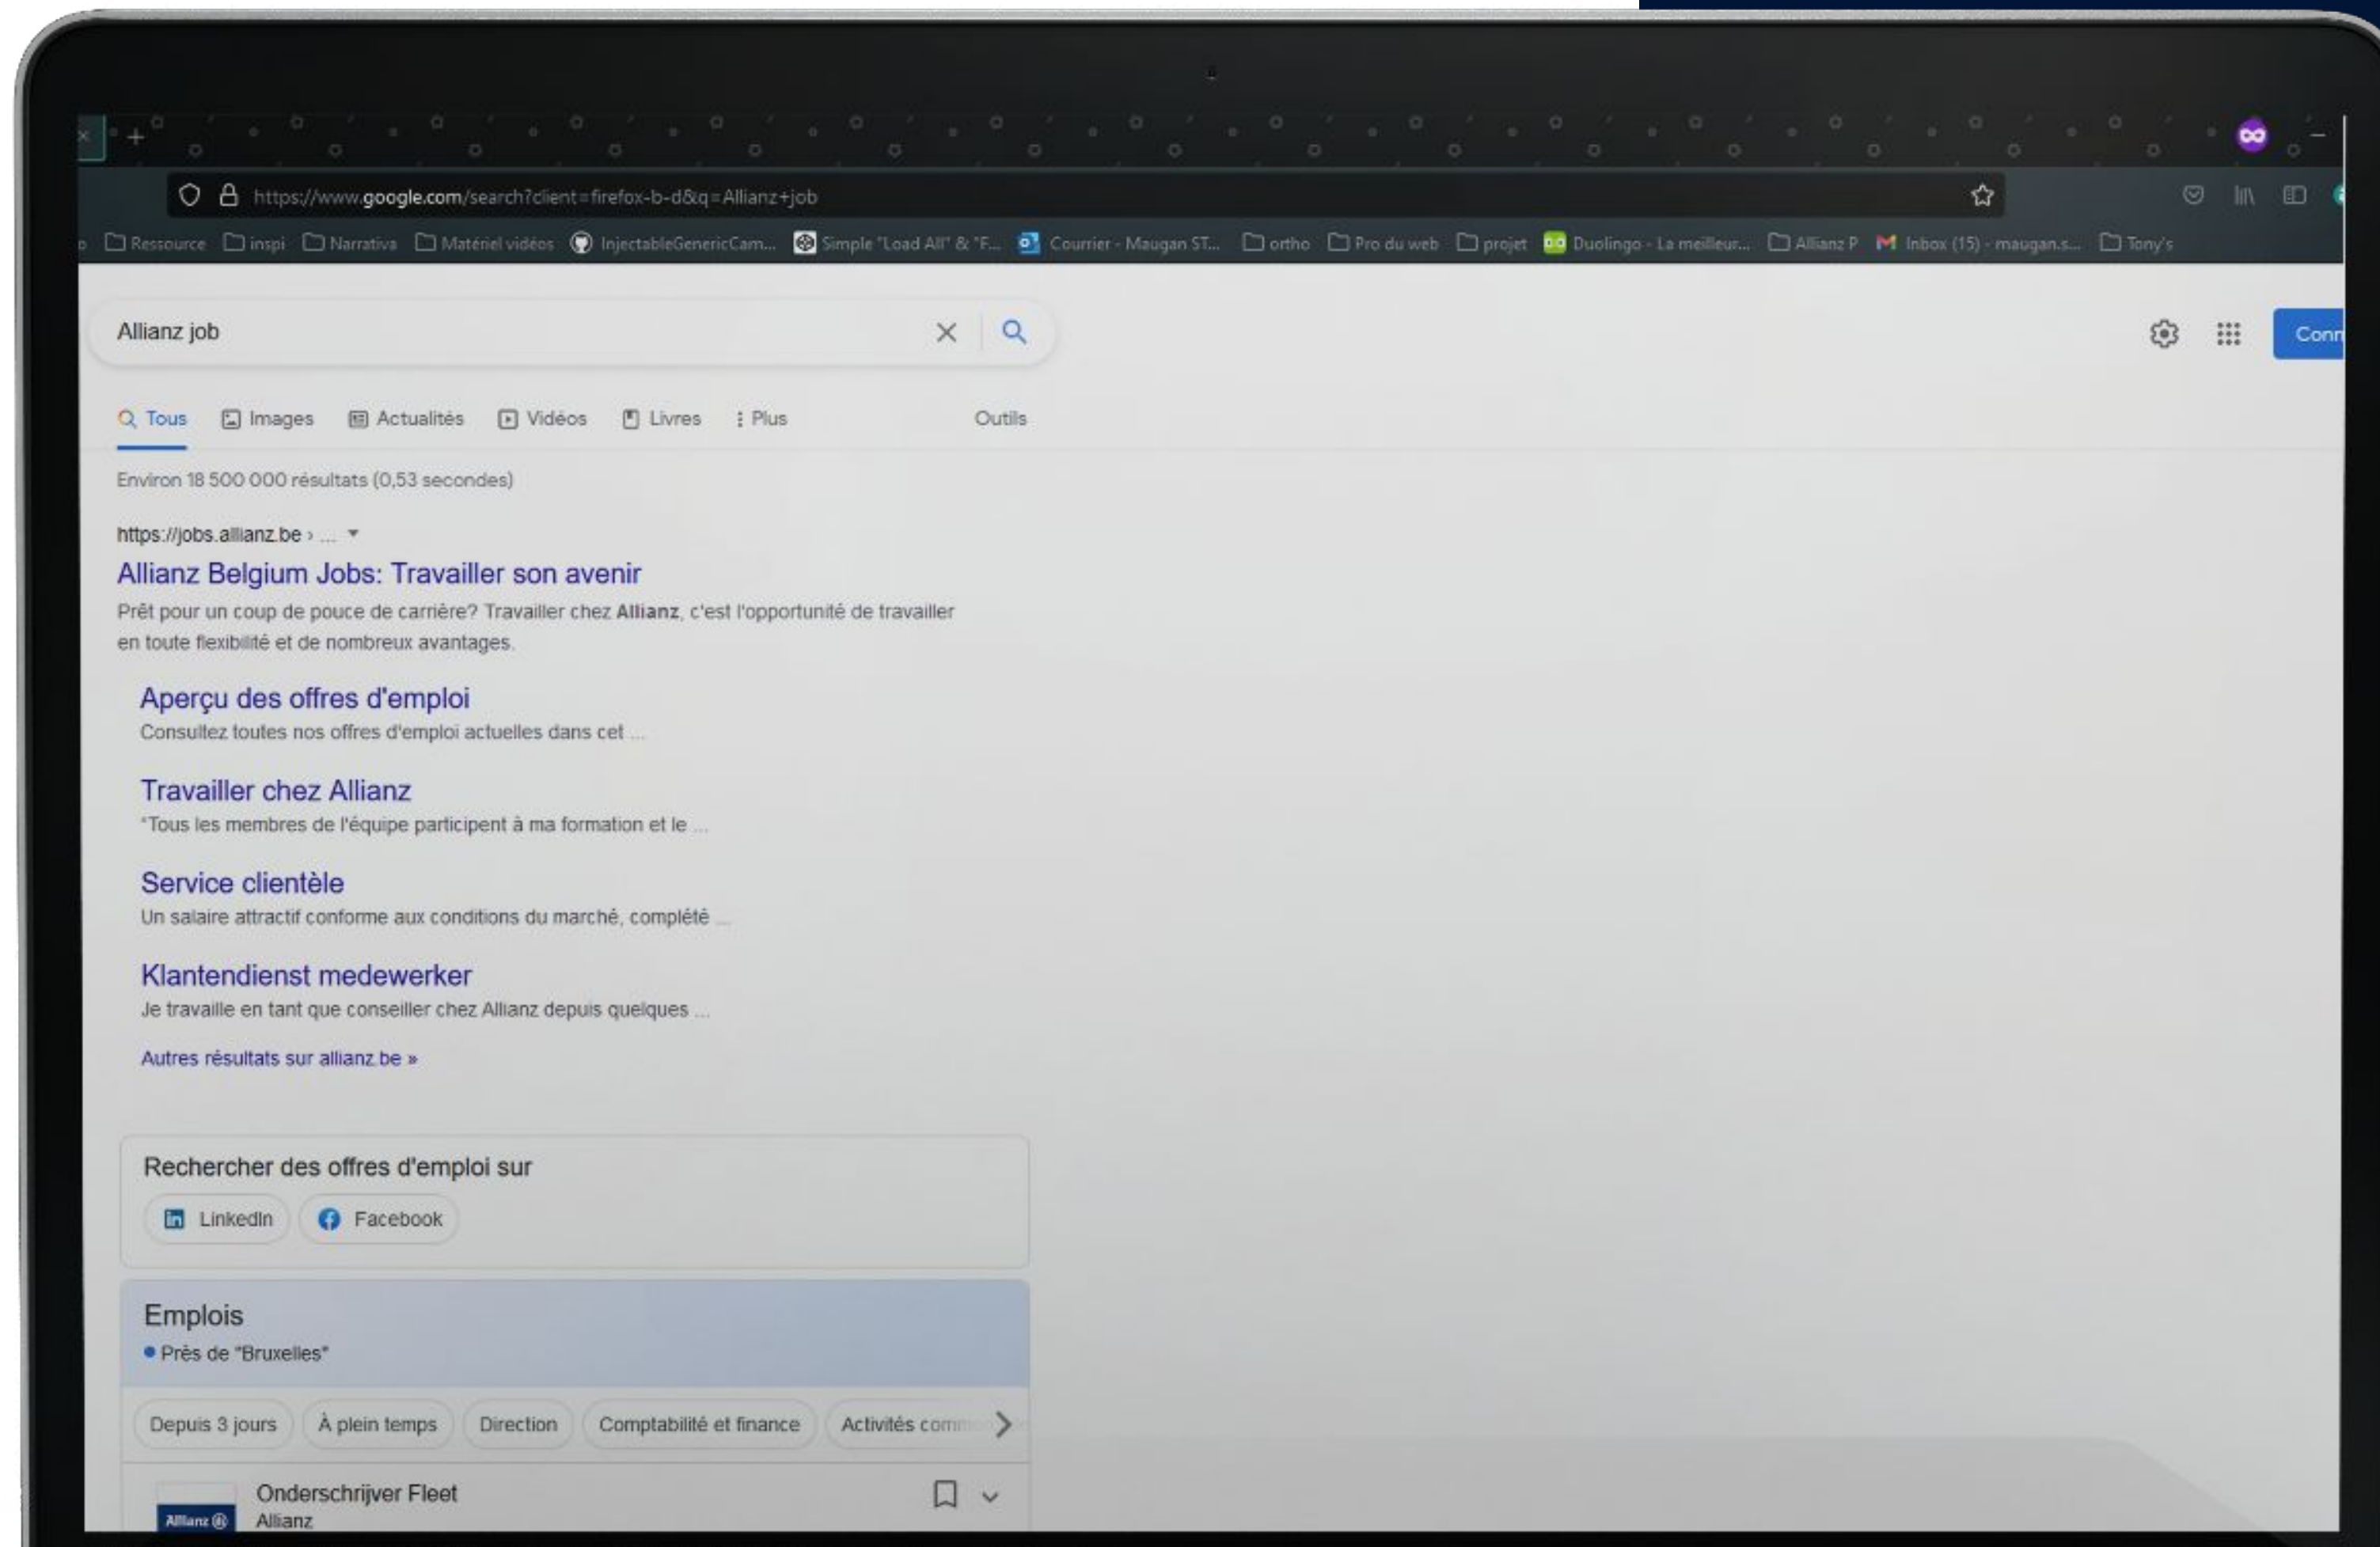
https://www.google.com/search?client=firefox-b-d&q=Allianz+job

Ressource inspi Narrativa Matériel vidéos InjectableGenericCam... Simple "Load All" & "F... Courrier - Maugan ST... ortho Pro du web projet Duolingo - La meilleur... Allianz P Inbox (15) - maugan.s... Tony's

Allianz job

Conn

Tous Images Actualités Vidéos Livres Plus Outils

Environ 18 500 000 résultats (0,53 secondes)

https://jobs.allianz.be › ...

Allianz Belgium Jobs: Travailler son avenir

Prêt pour un coup de pouce de carrière? Travailler chez **Allianz**, c'est l'opportunité de travailler en toute flexibilité et de nombreux avantages.

Aperçu des offres d'emploi

Consultez toutes nos offres d'emploi actuelles dans cet ...

Travailler chez Allianz

"Tous les membres de l'équipe participent à ma formation et le ...

Service clientèle

Un salaire attractif conforme aux conditions du marché, complété ...

Klantendienst medewerker

Je travaille en tant que conseiller chez Allianz depuis quelques ...

Autres résultats sur allianz.be »

Rechercher des offres d'emploi sur

LinkedIn Facebook

Emplois

Près de "Bruxelles"

Depuis 3 jours À plein temps Direction Comptabilité et finance Activités comm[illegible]

Onderschrijver Fleet

Allianz

Allianz